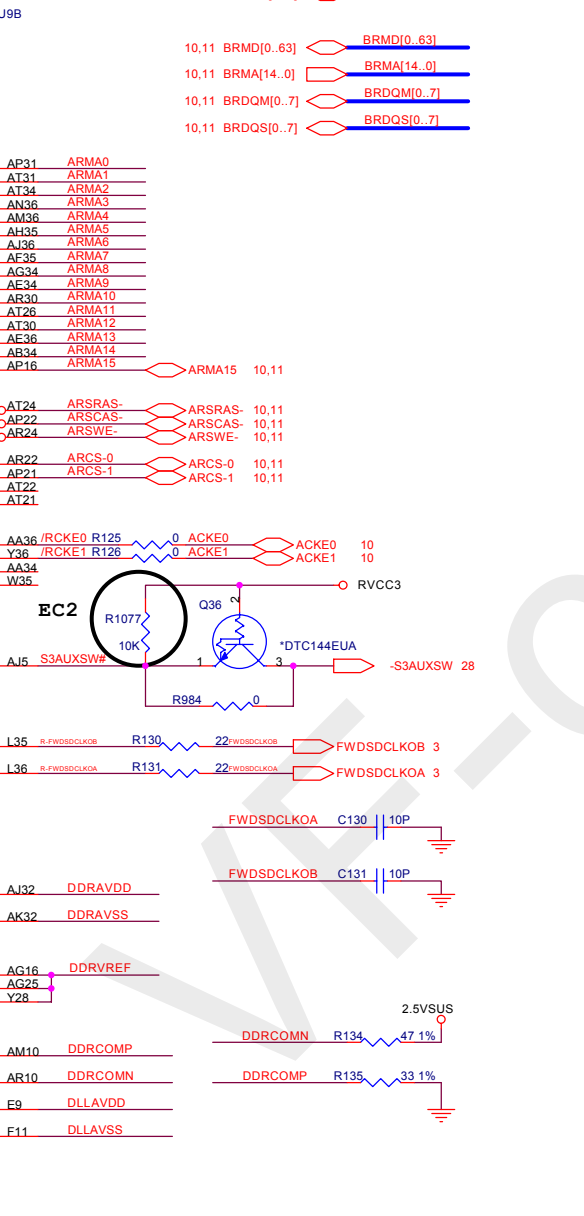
J9B

10,11 BRMD[0..63] BRMD[0..63]
10,11 BRMA[14..0] BRMA[14..0]
10,11 BRDQM[0..7] BRDQM[0..7]
10,11 BRDQS[0..7] BRDQS[0..7]

AP31 ARMA0
AT31 ARMA1
AT34 ARMA2
AN36 ARMA3
AM36 ARMA4
AH35 ARMA5
AJ36 ARMA6
AF35 ARMA7
AG34 ARMA8
AE34 ARMA9
AR30 ARMA10
AT26 ARMA11
AT30 ARMA12
AE36 ARMA13
AB34 ARMA14
AP16 ARMA15
ARMA15 10,11

AT24 ARSRAS- ARSRAS- 10,11
AP22 ARSCAS- ARSCAS- 10,11
AR24 ARSWE- ARSWE- 10,11

AR22 ARCS-0 ARCS-0 10,11
AP21 ARCS-1 ARCS-1 10,11
AT22
AT21

AA36 /RCKE0 R125 0 ACKE0 ACKE0 10
Y36 /RCKE1 R126 0 ACKE1 ACKE1 10
AA34
W35

RVCC3

EC2

R1077
10K

Q36
2
*DTC144EUA
1
3

AJ5 S3AUXSW#
-S3AUXSW 28

R984 0

L35 R-FWDSDCLKOB R130 22 FWDSDCLKOB FWDSDCLKOB 3
L36 R-FWDSDCLKOA R131 22 FWDSDCLKOA FWDSDCLKOA 3

FWDSDCLKOA C130 10P
FWDSDCLKOB C131 10P

AJ32 DDRAVDD
AK32 DDRAVSS

AG16 DDRVREF
AG25
Y28

2.5VSUS
DDRCOMN R134 47 1%
AM10 DDRCOMP
AR10 DDRCOMN
DDRCOMP R135 33 1%
E9 DLLAVDD
F11 DLLAVSS